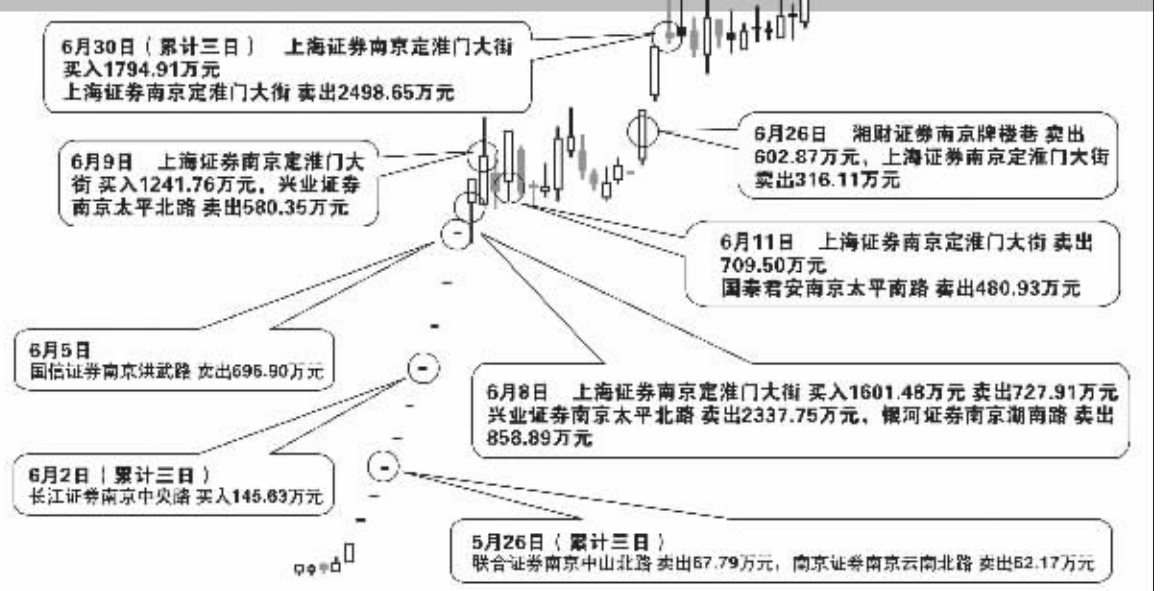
6月30日（累计三日） 上海证券南京定淮门大街 买入1794.91万元
上海证券南京定淮门大街 卖出2498.65万元

6月26日 湘财证券南京牌楼巷 卖出602.87万元，上海证券南京定淮门大街 卖出316.11万元

6月9日 上海证券南京定淮门大街 买入1241.76万元，兴业证券南京太平北路 卖出580.35万元

6月11日 上海证券南京定淮门大街 卖出709.50万元
国泰君安南京太平南路 卖出480.93万元

6月5日
国信证券南京洪武路 卖出696.90万元

6月8日 上海证券南京定淮门大街 买入1601.48万元 卖出727.91万元
兴业证券南京太平北路 卖出2337.75万元，银河证券南京湖南路 卖出858.89万元

6月2日（累计三日）
长江证券南京中央路 买入145.63万元

5月26日（累计三日）
联合证券南京中山北路 卖出67.79万元，南京证券南京云南北路 卖出52.17万元